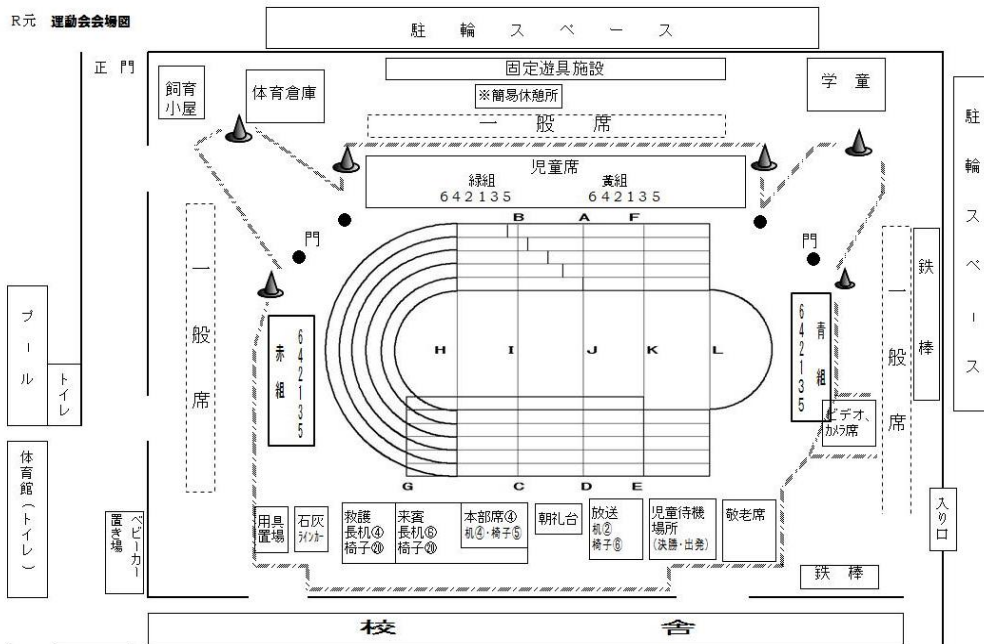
R元 運動会会場図

駐 輪 ス ペ ー ス

正 門

飼育小屋

体育倉庫

固定遊具施設

※簡易休憩所

学 童

一 般 席

児童席
緑組
642135
黄組
642135

B A F

門

門

駐輪スペース

鉄棒

一般席

赤組
642135

H I J K L

青組
642135

一般席

ビデオ、カメラ席

G C D E

プール

トイレ

体育館(トイレ)

ベビーカー置き場

用具置場

石灰ラインカー

救護
長机④
椅子⑳

来賓
長机⑥
椅子⑳

本部席④
机④・椅子⑤

朝礼台

放送
机②
椅子⑥

児童待機場所
(決勝・出発)

敬老席

入り口

鉄 棒

校 舎